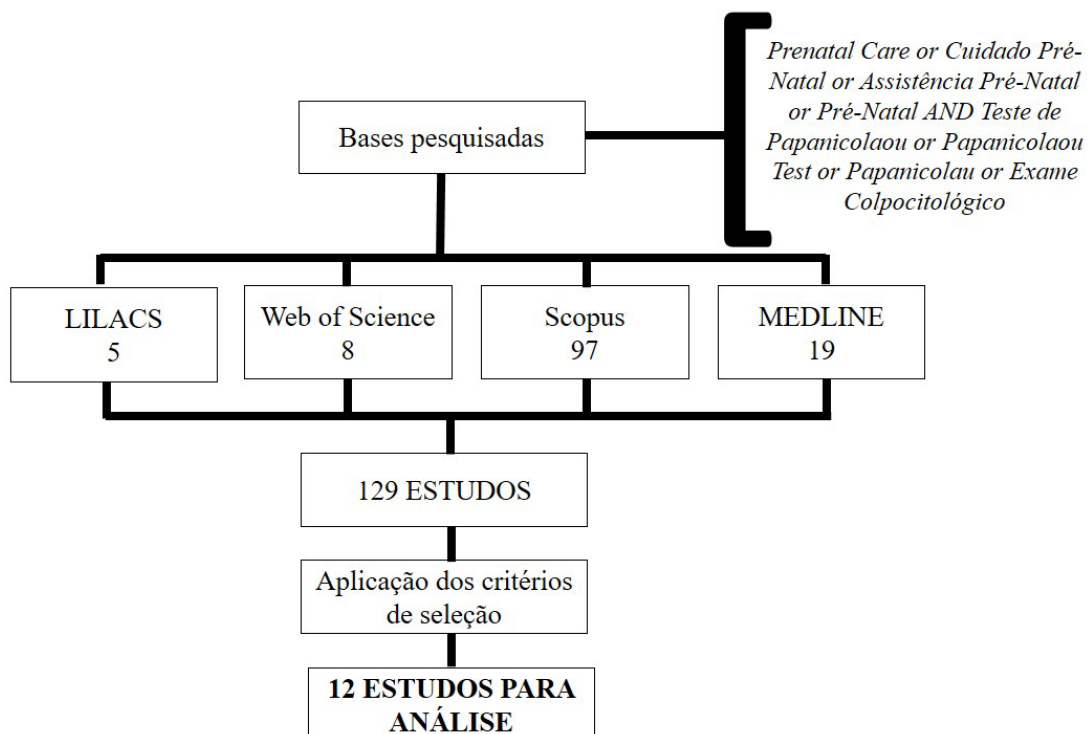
Bases pesquisadas

Prenatal Care or Cuidado Pré-Natal or Assistência Pré-Natal or Pré-Natal AND Teste de Papanicolaou or Papanicolaou Test or Papanicolau or Exame Colpocitológico

LILACS
5

Web of Science
8

Scopus
97

MEDLINE
19

129 ESTUDOS

Aplicação dos critérios de seleção

12 ESTUDOS PARA ANÁLISE